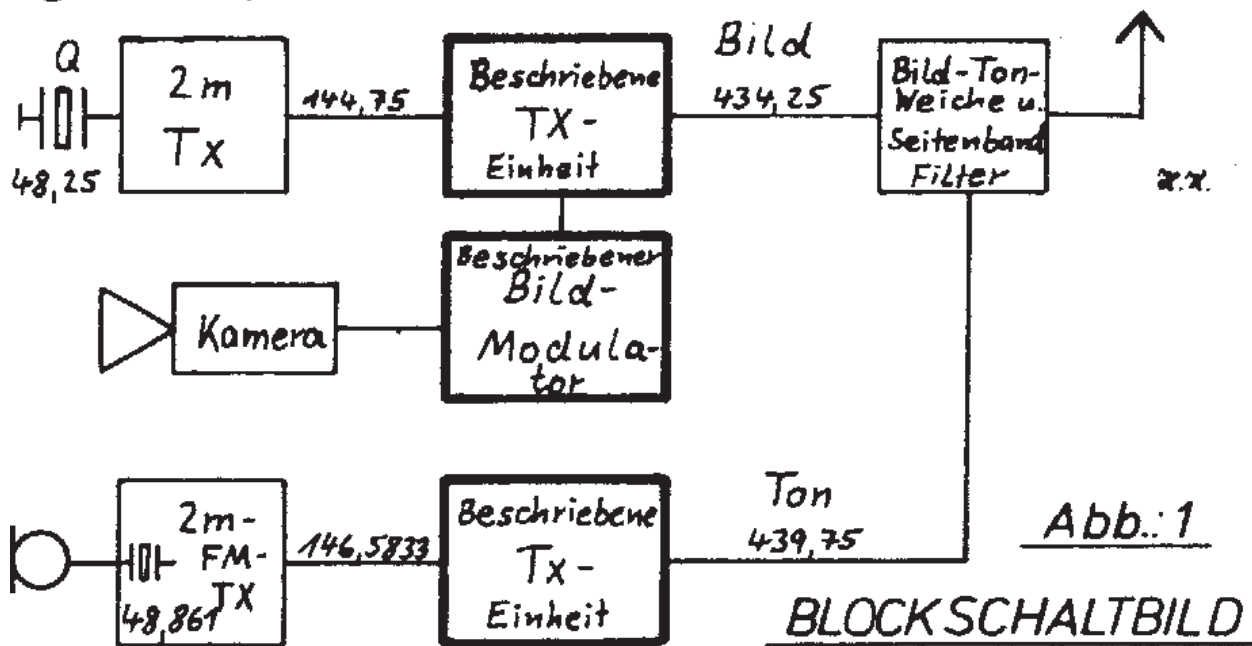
Q

48,25

2 m
Tx

144,75

Beschriebene
TX-
Einheit

Bild
434,25

Bild-Ton-
Weiche u.
Seitenband
Filter

x.x.

Beschriebener
Bild-
Modulator

Kamera

2m-
FM-
TX
48,861

146,5833

Beschriebene
Tx-
Einheit

Ton
439,75

Abb.: 1

BLOCKSCHALTBILD